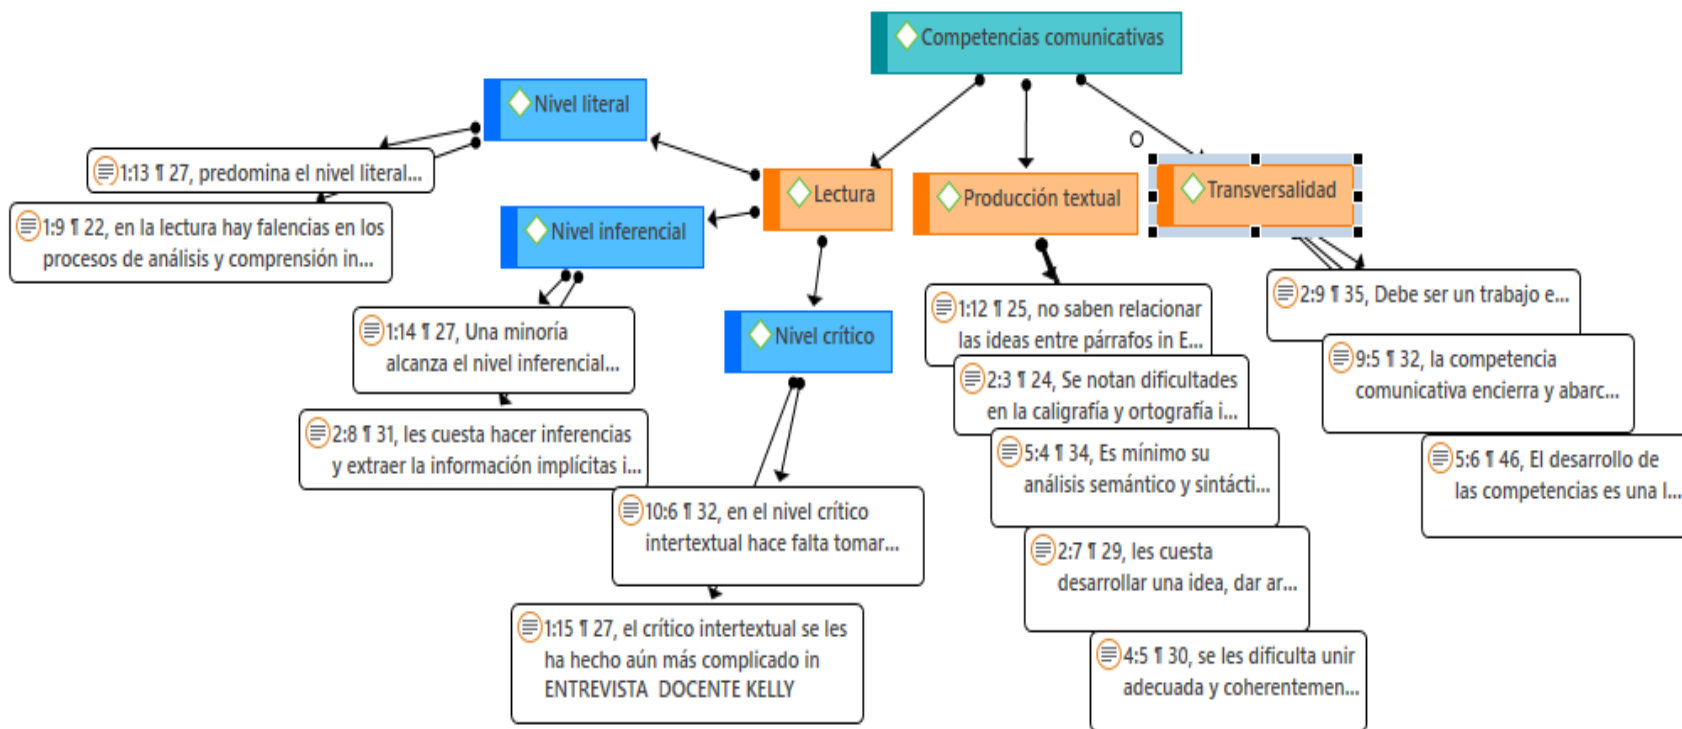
Competencias comunicativas

Nivel literal

Lectura

Producción textual

Transversalidad

1:13 ¶ 27, predomina el nivel literal...

1:9 ¶ 22, en la lectura hay falencias en los procesos de análisis y comprensión in...

Nivel inferencial

Nivel crítico

1:14 ¶ 27, Una minoría alcanza el nivel inferencial...

2:8 ¶ 31, les cuesta hacer inferencias y extraer la información implícitas i...

10:6 ¶ 32, en el nivel crítico intertextual hace falta tomar...

1:15 ¶ 27, el crítico intertextual se les ha hecho aún más complicado in ENTREVISTA DOCENTE KELLY

1:12 ¶ 25, no saben relacionar las ideas entre párrafos in E...

2:3 ¶ 24, Se notan dificultades en la caligrafía y ortografía i...

5:4 ¶ 34, Es mínimo su análisis semántico y sintácti...

2:7 ¶ 29, les cuesta desarrollar una idea, dar ar...

4:5 ¶ 30, se les dificulta unir adecuada y coherentemen...

2:9 ¶ 35, Debe ser un trabajo e...

9:5 ¶ 32, la competencia comunicativa encierra y abarc...

5:6 ¶ 46, El desarrollo de las competencias es una l...